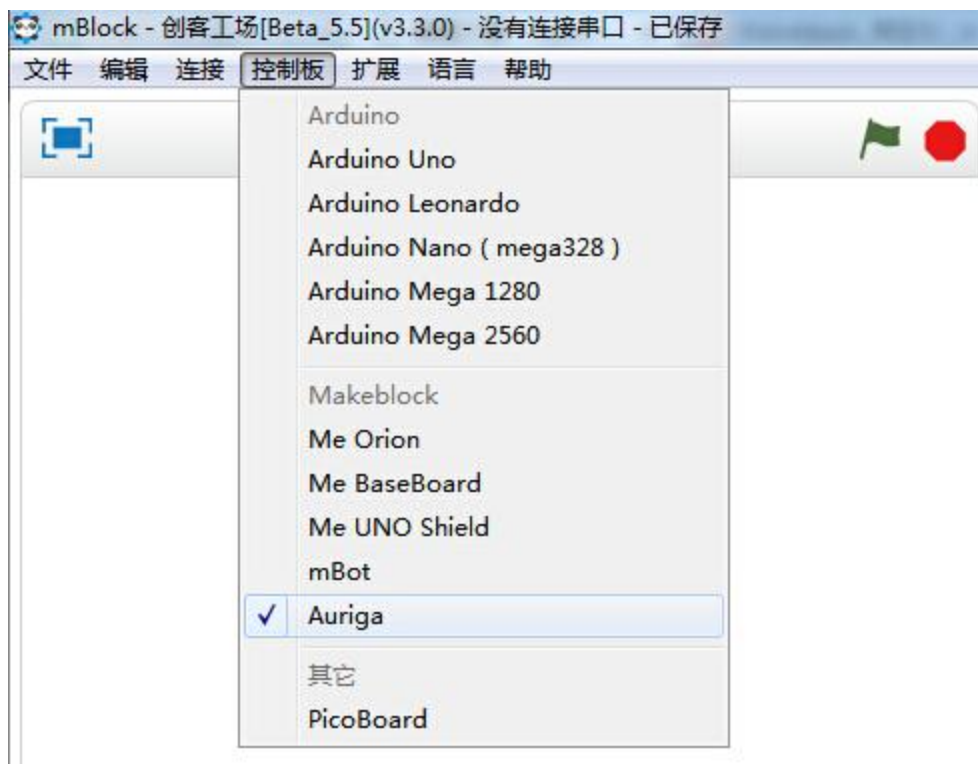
mBlock - 创客工场[Beta_5.5](v3.3.0) - 没有连接串口 - 已保存

文件 编辑 连接 控制板 扩展 语言 帮助

Arduino
Arduino Uno
Arduino Leonardo
Arduino Nano ( mega328 )
Arduino Mega 1280
Arduino Mega 2560

Makeblock
Me Orion
Me BaseBoard
Me UNO Shield
mBot
✓ Auriga

其它
PicoBoard